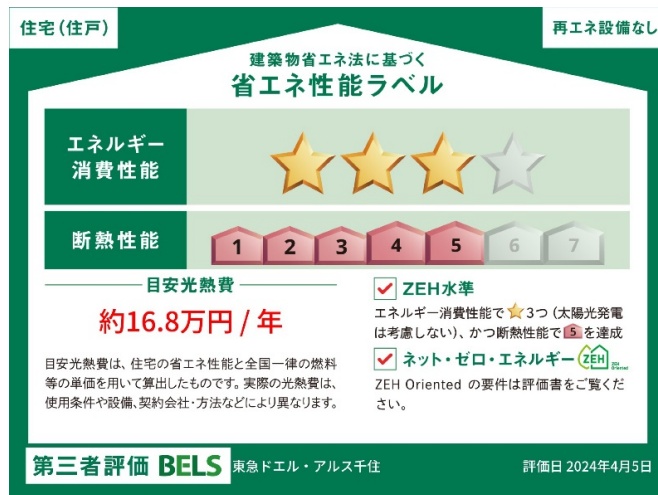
住宅(住戸)

再エネ設備なし

建築物省エネ法に基づく
省エネ性能ラベル

エネルギー消費性能

断熱性能

1 2 3 4 5 6 7

目安光熱費

約16.8万円 / 年

目安光熱費は、住宅の省エネ性能と全国一律の燃料等の単価を用いて算出したものです。実際の光熱費は、使用条件や設備、契約会社・方法などにより異なります。

ZEH水準

エネルギー消費性能で3つ(太陽光発電は考慮しない)、かつ断熱性能で5を達成

ネット・ゼロ・エネルギー ZEH Oriented

ZEH Oriented の要件は評価書をご覧ください。

第三者評価 BELS

東急ドエル・アルス千住

評価日 2024年4月5日